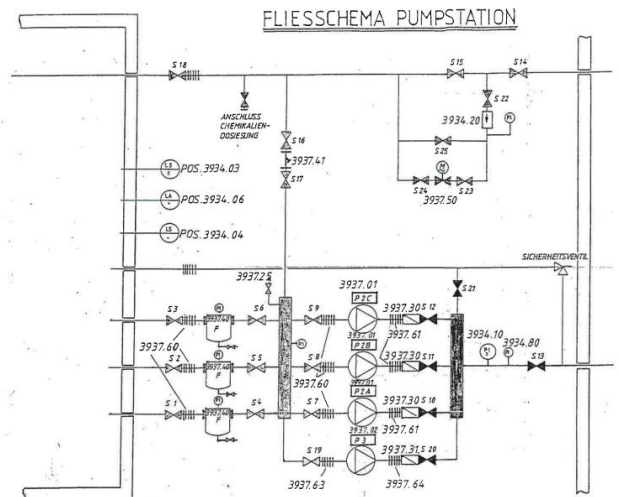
FLIESSCHEMA PUMPSTATION

S 18

ANSCHLUSS CHEMIKALIEN-DOSIESUNG

S 15

S 14

S 22

3934.20

PI

S 25

M

S 24

S 23

3937.50

S 16

3937.41

S 17

LS POS. 3934.03

LA POS. 3934.06

LS POS. 3934.04

3937.25

SICHERHEITSVENTIL

S 21

S 3

PI

F

S 6

S 9

3937.01

P 2C

3937.30

S 12

3937.01

3937.61

PI

S 8

P 2B

3937.30

S 11

3934.10

3934.80

PI

PI

S 13

3937.60

S 2

F

S 5

3937.60

3937.01

P 2A

S 1

PI

F

S 4

S 7

3937.30

S 10

3937.02

3937.61

P 3

S 19

3937.31

S 20

3937.63

3937.64